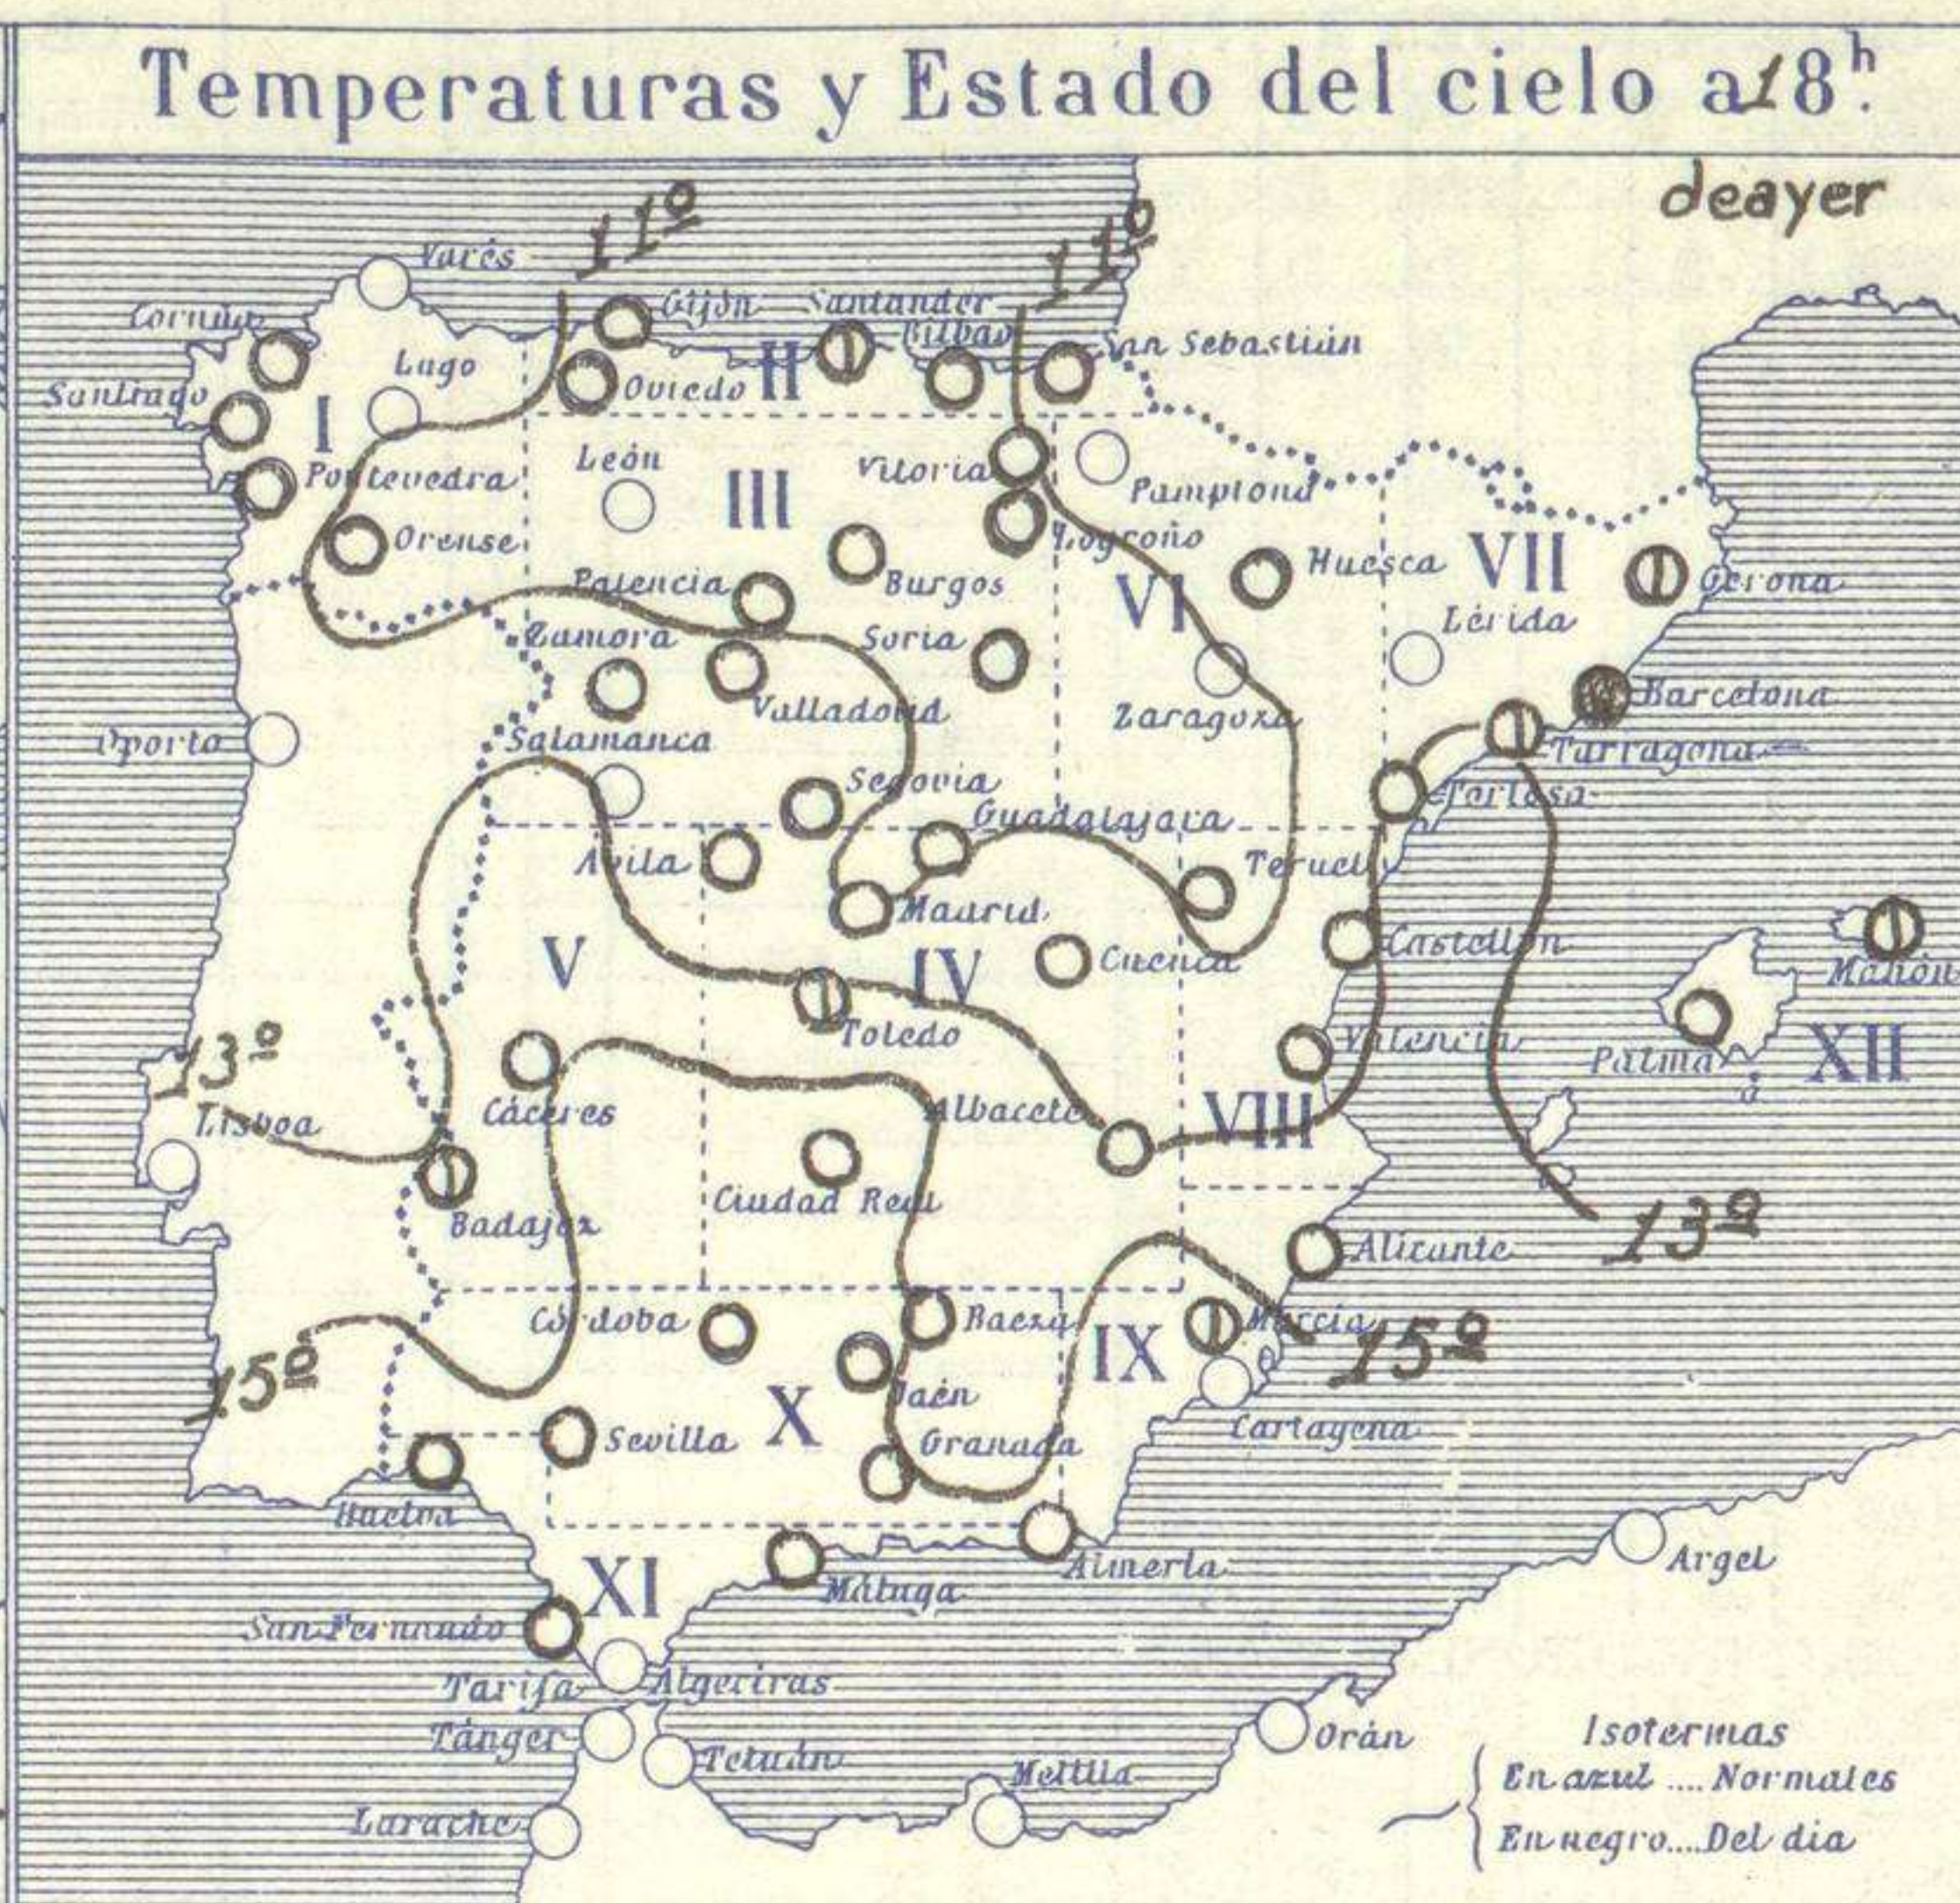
Temperaturas y Estado del cielo a 18$^h$.

de ayer

11º

11º

Vares

Coruña

Gijón

Santander

Bilbao

San Sebastián

Santiago

Lugo

Oviedo

II

I

Pontevedra

León

III

Vitoria

Pamplona

Orense

Logroño

Huesca

VII

Gerona

Palencia

Burgos

VI

Zamora

Soria

Lérida

Barcelona

Oporto

Valladolid

Zaragoza

Salamanca

Tarragona

Segovia

Tortosa

Guadalajara

Avila

Teruel

Madrid

V

IV

Cuenca

Castellón

Mahón

Toledo

XII

13º

Valencia

Palma

Lisboa

Cáceres

Albacete

VIII

Badajoz

Ciudad Real

13º

Alicante

Córdoba

Baeza

IX

Murcia

15º

15º

Jaén

X

Cartagena

Sevilla

Granada

Huelva

Almería

Argel

XI

Málaga

San Fernando

Tarifa

Algeciras

Tánger

Tetuán

Orán

Isotermas

Melilla

En azul .... Normales

Larache

En negro.... Del dia